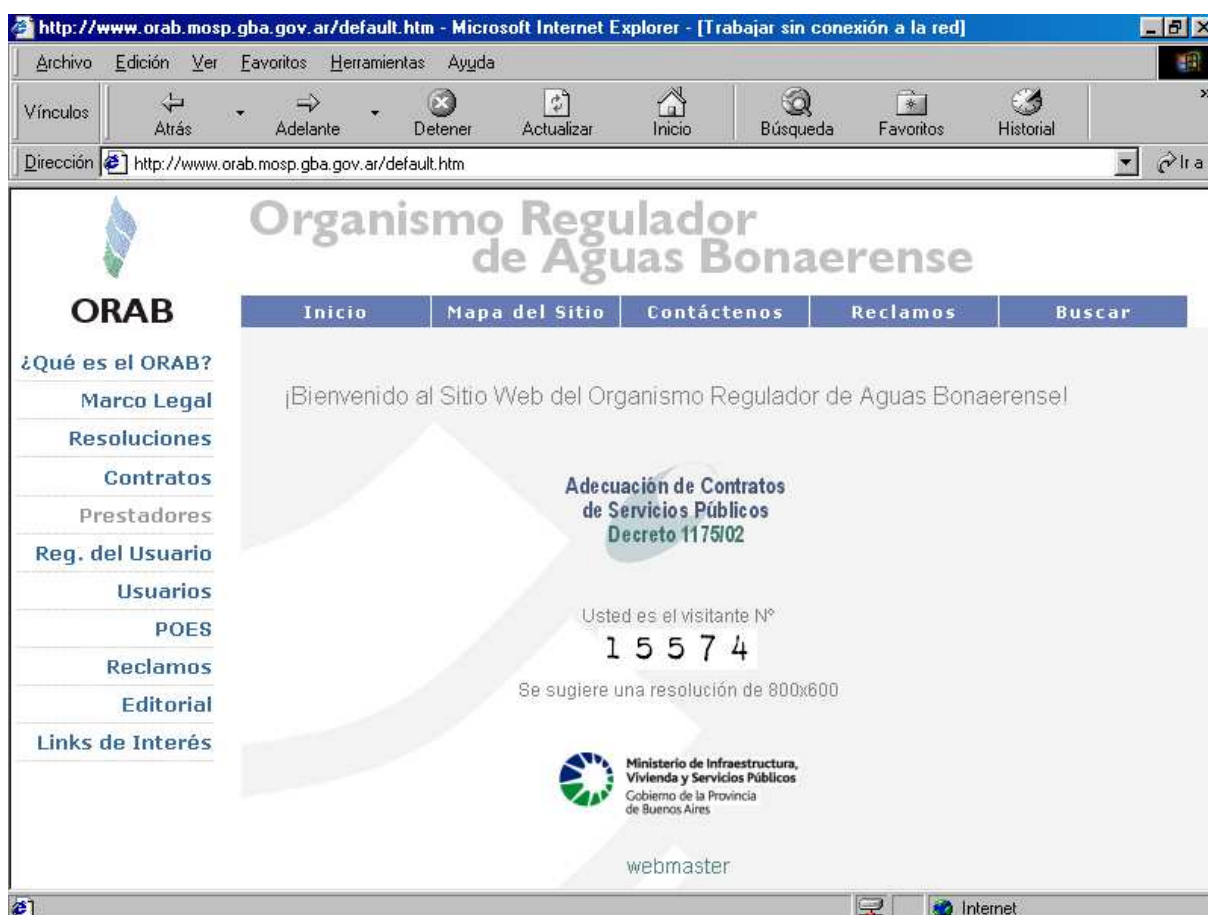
http://www.orab.mosp.gba.gov.ar/default.htm - Microsoft Internet Explorer - [Trabajar sin conexión a la red]

Archivo Edición Ver Favoritos Herramientas Ayuda

Vínculos Atrás Adelante Detener Actualizar Inicio Búsqueda Favoritos Historial

Dirección http://www.orab.mosp.gba.gov.ar/default.htm Ir a

Organismo Regulador de Aguas Bonaerense

ORAB

Inicio | Mapa del Sitio | Contáctenos | Reclamos | Buscar

¿Qué es el ORAB?
Marco Legal
Resoluciones
Contratos
Prestadores
Reg. del Usuario
Usuarios
POES
Reclamos
Editorial
Links de Interés

¡Bienvenido al Sitio Web del Organismo Regulador de Aguas Bonaerense!

Adecuación de Contratos de Servicios Públicos Decreto 1175/02

Usted es el visitante N°
15574

Se sugiere una resolución de 800x600

Ministerio de Infraestructura, Vivienda y Servicios Públicos
Gobierno de la Provincia de Buenos Aires

webmaster

Internet